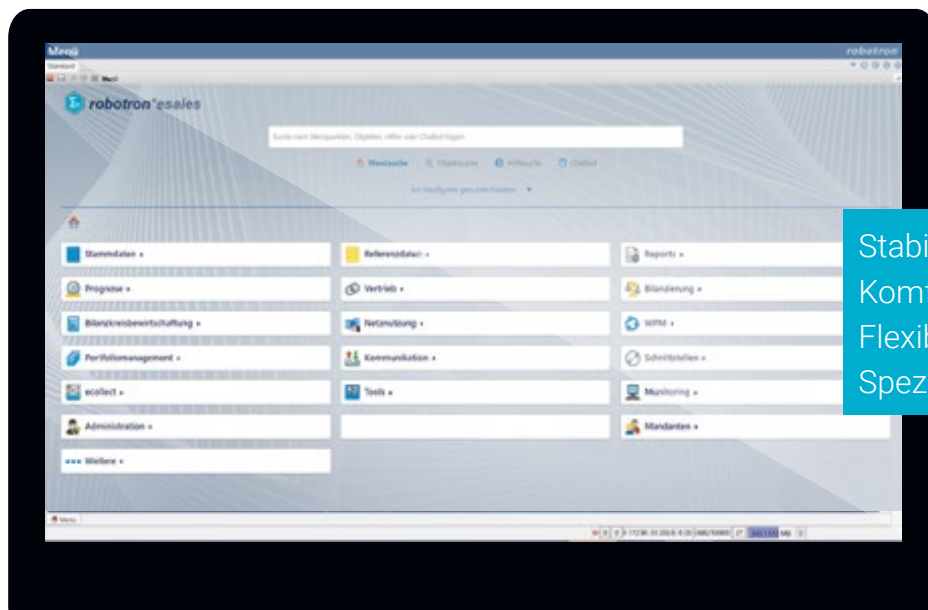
Menü

robotron

Standard

robotron*esales

Suche nach Menüpunkten, Objekten, Hilfe oder Chatbot fragen

Menüsuche Objektsuche Hilfesuche Chatbot

Am häufigsten genutzte Ansichten

Stammdaten »

Referenzdaten »

Reports »

Prognose »

Vertrieb »

Bilanzierung »

Bilanzkreisbewirtschaftung »

Netznutzung »

WPM »

Portfoliomanagement »

Kommunikation »

Schnittstellen »

ecollect »

Tools »

Monitoring »

Administration »

Mandanten »

Weitere »

Stabi
Komf
Flexib
Spez

Menü